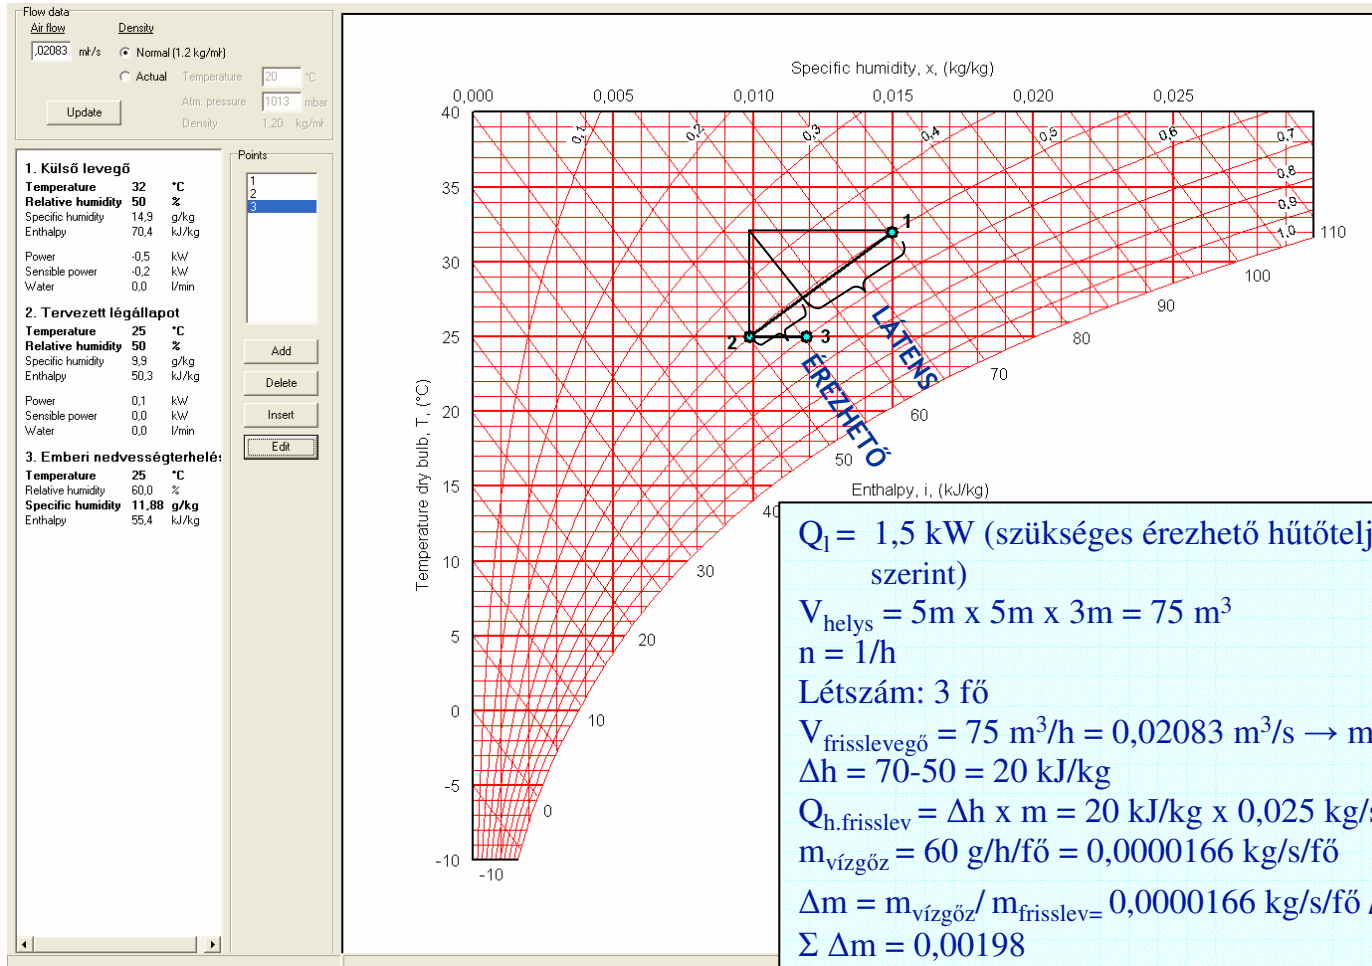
Flow data
Air flow
,02083 m³/s
Density
Normal (1.2 kg/m³)
Actual
Temperature 20 °C
Atm. pressure 1013 mbar
Density 1,20 kg/m³
Update

1. Külső levegő
Temperature 32 °C
Relative humidity 50 %
Specific humidity 14,9 g/kg
Enthalpy 70,4 kJ/kg
Power -0,5 kW
Sensible power -0,2 kW
Water 0,0 l/min

2. Tervezett légállapot
Temperature 25 °C
Relative humidity 50 %
Specific humidity 9,9 g/kg
Enthalpy 50,3 kJ/kg
Power 0,1 kW
Sensible power 0,0 kW
Water 0,0 l/min

3. Emberi nedvességterhelés
Temperature 25 °C
Relative humidity 60,0 %
Specific humidity 11,88 g/kg
Enthalpy 55,4 kJ/kg

Points
1
2
3
Add
Delete
Insert
Edit

Specific humidity, x, (kg/kg)
0,000 0,005 0,010 0,015 0,020 0,025
0,1 0,2 0,3 0,4 0,5 0,6 0,7 0,8 0,9 1,0
110 100 90 80 70 60 50 40 30 20 10 0 -10
40 35 30 25 20 15 10 5 0 -5 -10
Temperature dry bulb, T, (°C)
Enthalpy, i, (kJ/kg)
1 2 3
LATENS
ÉREZHETŐ

$Q_l$ = 1,5 kW (szükséges érezhető hűtőtelj szerint)
$V_{helys}$ = 5m x 5m x 3m = 75 $m^3$
n = 1/h
Létszám: 3 fő
$V_{frisslevegő}$ = 75 $m^3$/h = 0,02083 $m^3$/s → m
Δh = 70-50 = 20 kJ/kg
$Q_{h.frisslev}$ = Δh x m = 20 kJ/kg x 0,025 kg/
$m_{vízgőz}$ = 60 g/h/fő = 0,0000166 kg/s/fő
Δm = $m_{vízgőz}$/ $m_{frisslev=}$ 0,0000166 kg/s/fő
Σ Δm = 0,00198